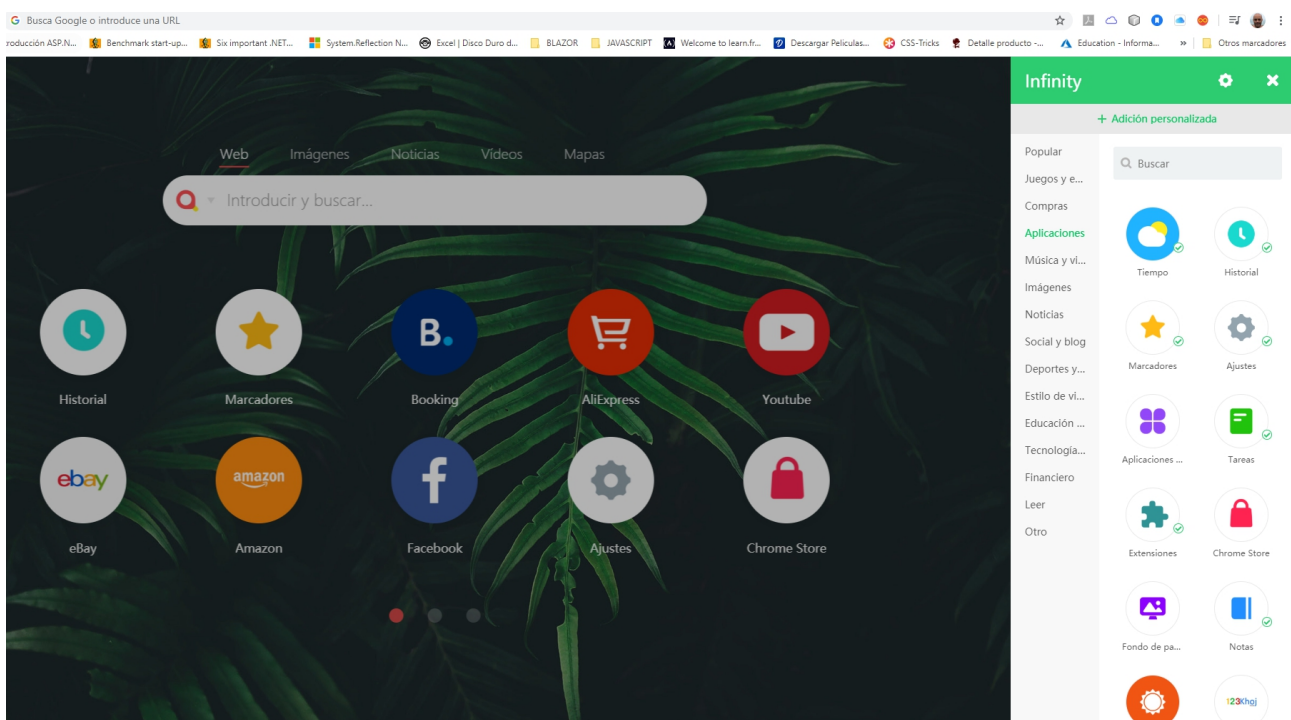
Busca Google o introduce una URL

roducción ASP.N... Benchmark start-up... Six important .NET... System.Reflection N... Excel | Disco Duro d... BLAZOR JAVASCRIPT Welcome to learn.fr... Descargar Peliculas... CSS-Tricks Detalle producto -... Education - Informa... » Otros marcadores

Web Imágenes Noticias Vídeos Mapas

Introducir y buscar...

Historial
Marcadores
Booking
AliExpress
Youtube
eBay
Amazon
Facebook
Ajustes
Chrome Store

Infinity

+ Adición personalizada

Popular
Juegos y e...
Compras
Aplicaciones
Música y vi...
Imágenes
Noticias
Social y blog
Deportes y...
Estilo de vi...
Educación ...
Tecnología...
Financiero
Leer
Otro

Buscar

Tiempo
Historial
Marcadores
Ajustes
Aplicaciones ...
Tareas
Extensiones
Chrome Store
Fondo de pa...
Notas
123Khoj